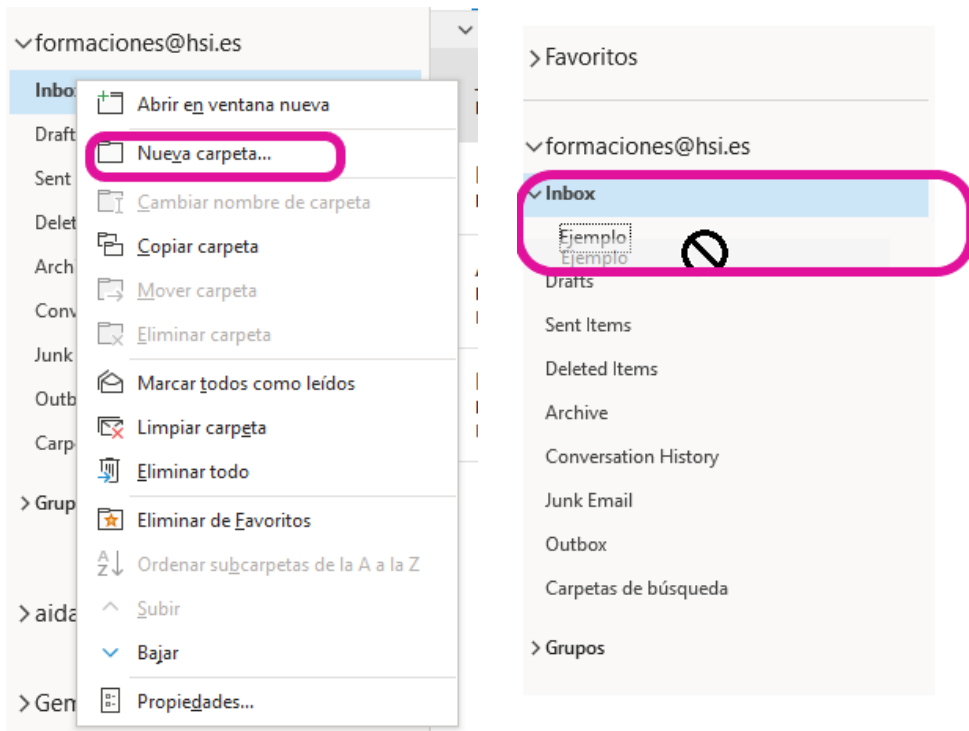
formaciones@hsi.es

Inbox

Draft

Sent

Delet

Arch

Conv

Junk

Outb

Carp

Grup

aida

Gem

Abrir en ventana nueva

Nueva carpeta...

Cambiar nombre de carpeta

Copiar carpeta

Mover carpeta

Eliminar carpeta

Marcar todos como leídos

Limpiar carpeta

Eliminar todo

Eliminar de Favoritos

Ordenar subcarpetas de la A a la Z

Subir

Bajar

Propiedades...

Favoritos

formaciones@hsi.es

Inbox

Ejemplo

Ejemplo

Drafts

Sent Items

Deleted Items

Archive

Conversation History

Junk Email

Outbox

Carpetas de búsqueda

Grupos